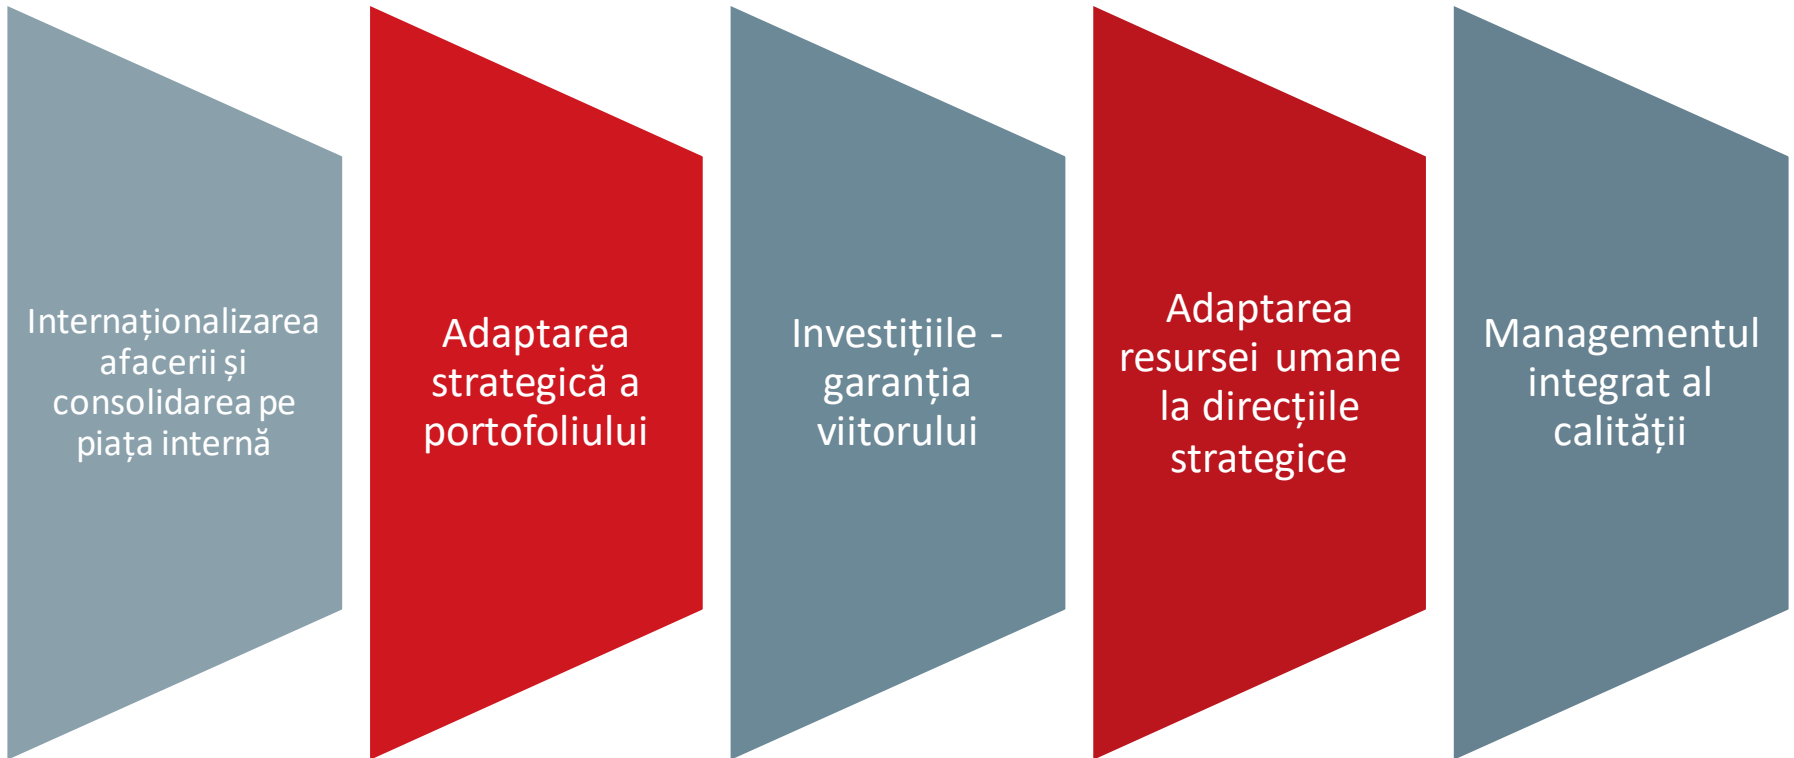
Internaționalizarea afacerii și consolidarea pe piața internă

Adaptarea strategică a portofoliului

Investițiile - garanția viitorului

Adaptarea resursei umane la direcțiile strategice

Managementul integrat al calității